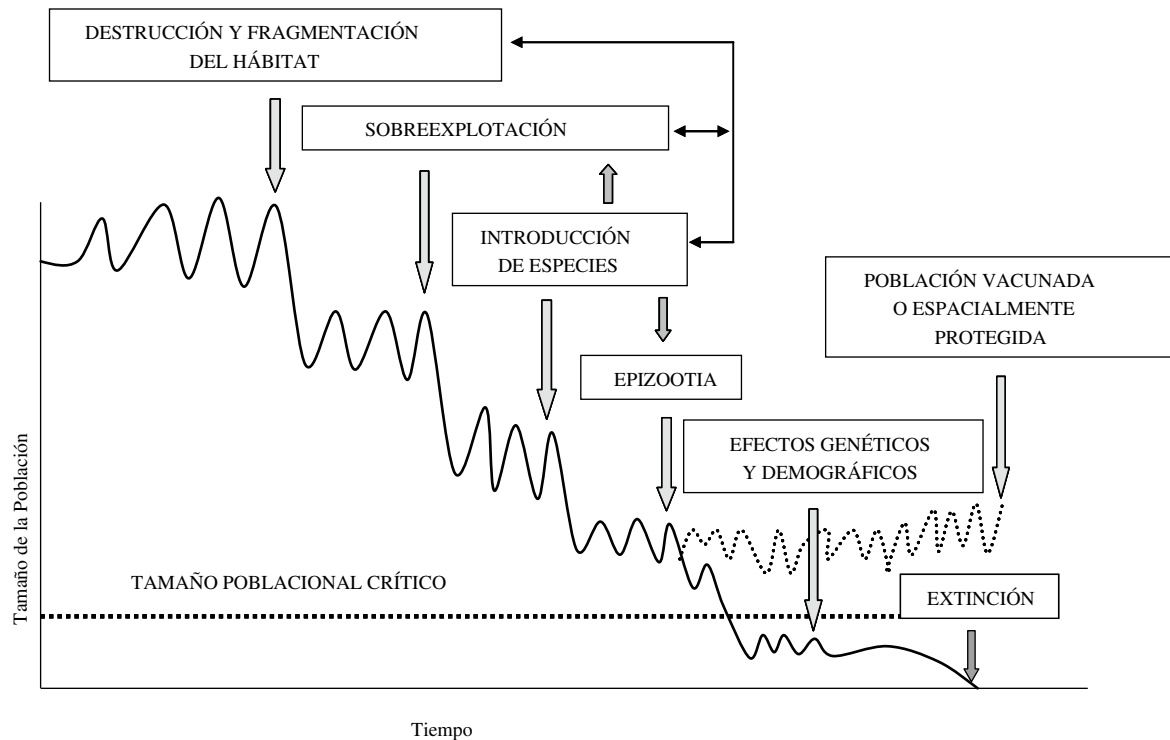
DESTRUCCIÓN Y FRAGMENTACIÓN DEL HÁBITAT

SOBREEXPLOTACIÓN

INTRODUCCIÓN DE ESPECIES

POBLACIÓN VACUNADA O ESPACIALMENTE PROTEGIDA

EPIZOOTIA

EFECTOS GENÉTICOS Y DEMOGRÁFICOS

TAMAÑO POBLACIONAL CRÍTICO

EXTINCIÓN

Tamaño de la Población

Tiempo